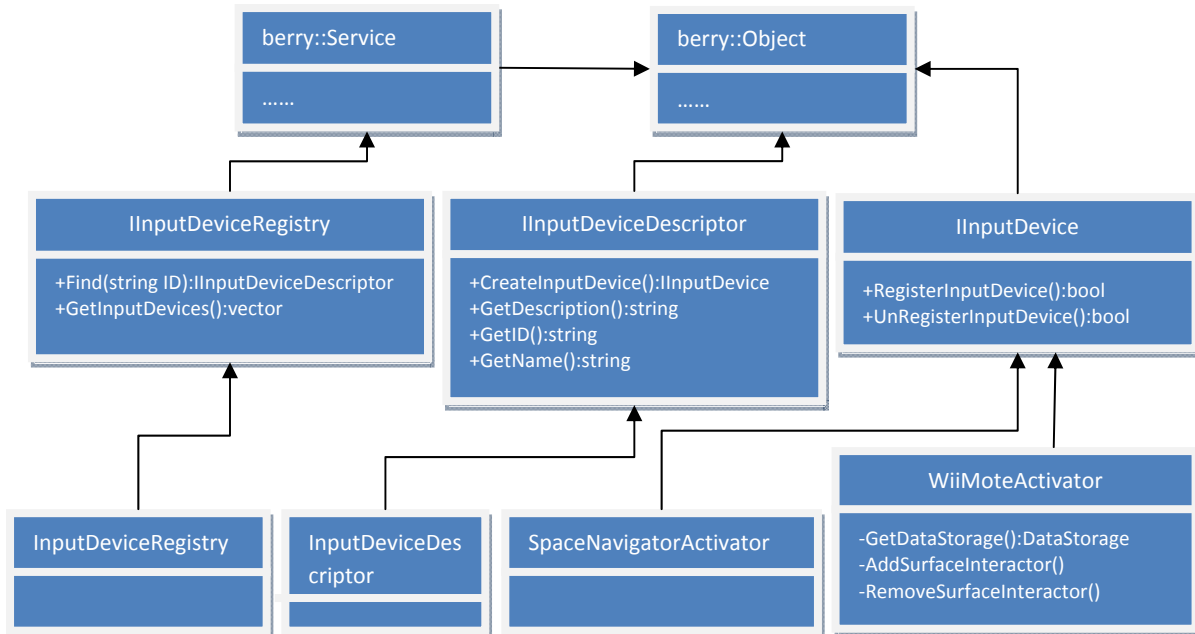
berry::Service

……

berry::Object

……

IInputDeviceRegistry

+Find(string ID):IInputDeviceDescriptor
+GetInputDevices():vector

IInputDeviceDescriptor

+CreateInputDevice():IInputDevice
+GetDescription():string
+GetID():string
+GetName():string

IInputDevice

+RegisterInputDevice():bool
+UnRegisterInputDevice():bool

InputDeviceRegistry

InputDeviceDescriptor

SpaceNavigatorActivator

WiiMoteActivator

-GetDataStorage():DataStorage
-AddSurfaceInteractor()
-RemoveSurfaceInteractor()